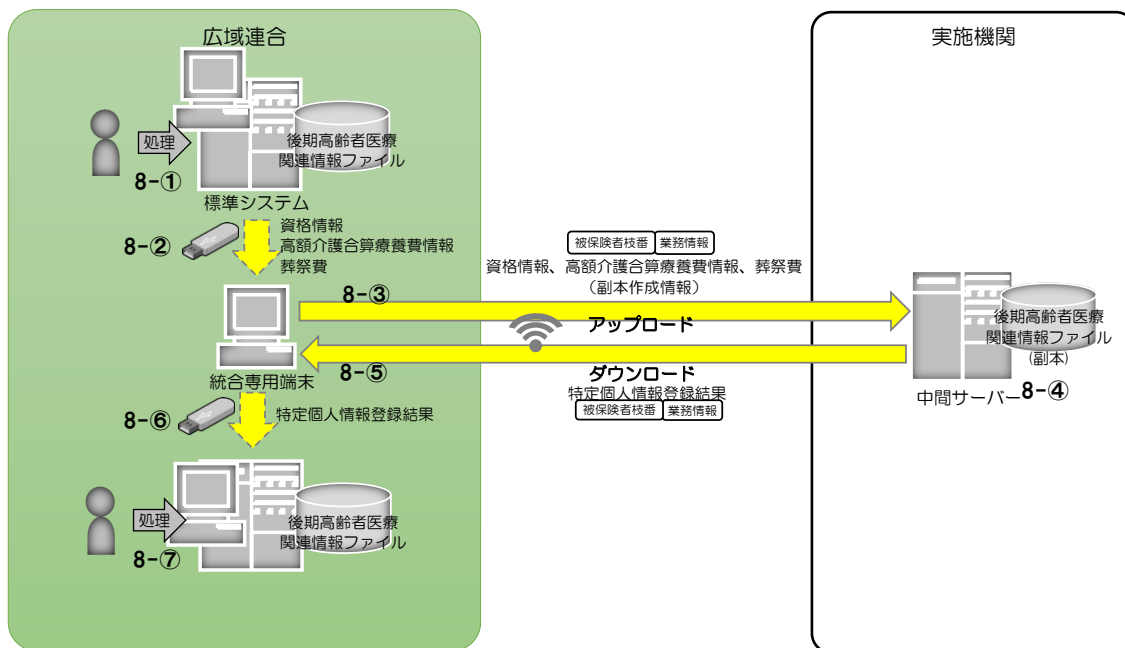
広域連合

処理

後期高齢者医療関連情報ファイル

8-①

標準システム

8-②

資格情報
高額介護合算療養費情報
葬祭費

8-③

統合専用端末

8-⑤

8-⑥

特定個人情報登録結果

処理

後期高齢者医療関連情報ファイル

8-⑦

被保険者枝番 業務情報

資格情報、高額介護合算療養費情報、葬祭費
（副本作成情報）

アップロード

ダウンロード

特定個人情報登録結果

被保険者枝番 業務情報

実施機関

後期高齢者医療関連情報ファイル
(副本)

中間サーバー 8-④